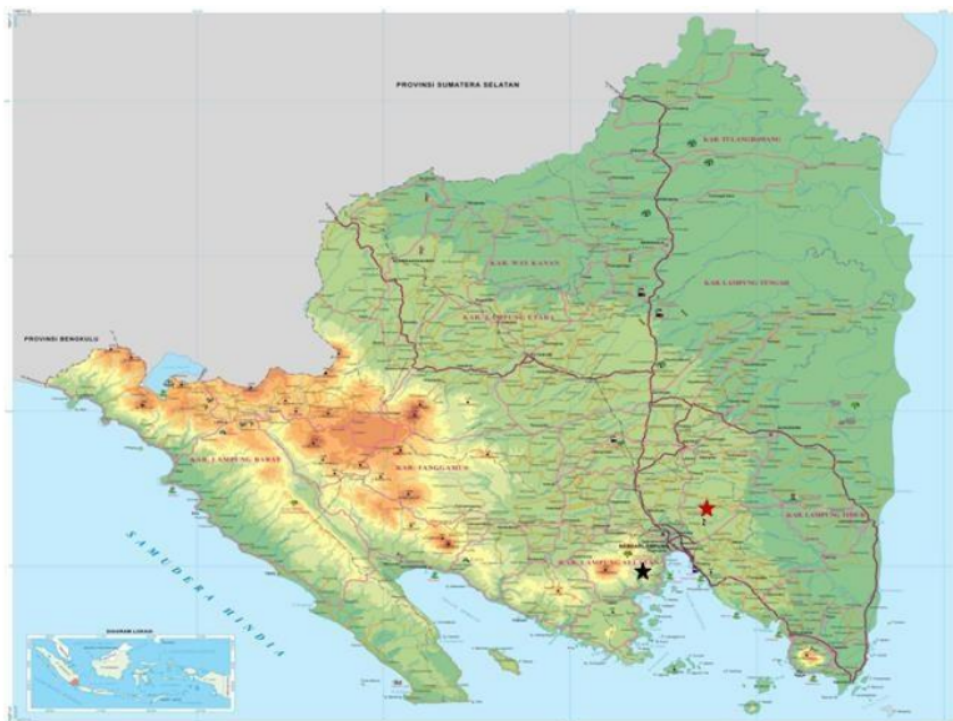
PROVINSI SUMATERA SELATAN

KAB. TULANG BAWANG

KAB. WAY KANAN

KAB. LAMPUNG TENGAH

KAB. LAMPUNG UTARA

PROVINSI BENGKULU

KAB. LAMPUNG BARAT

KAB. TANGGAMUS

KAB. LAMPUNG TIMUR

KAB. LAMPUNG SELATAN

SAMUDERA HINDIA

DIAGRAM LOKASI

2

1